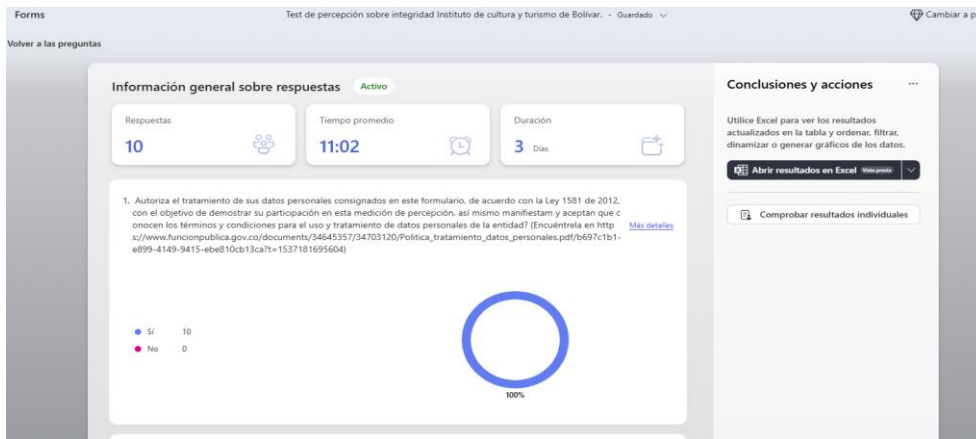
Forms

Test de percepción sobre integridad Instituto de cultura y turismo de Bolívar. - Guardado

Cambiar a p

Volver a las preguntas

Información general sobre respuestas Activo

Respuestas
10

Tiempo promedio
11:02

Duración
3 Días

1. Autoriza el tratamiento de sus datos personales consignados en este formulario, de acuerdo con la Ley 1581 de 2012, con el objetivo de demostrar su participación en esta medición de percepción, así mismo manifiestam y aceptan que c onocen los términos y condiciones para el uso y tratamiento de datos personales de la entidad? (Encuéntrela en http s://www.funcionpublica.gov.co/documents/34645357/34703120/Politica_tratamiento_datos_personales.pdf/b697c1b1-e899-4149-9415-ebe810cb13ca?t=1537181695604)

Más detalles

Sí 10
No 0

100%

Conclusiones y acciones

...

Utilice Excel para ver los resultados actualizados en la tabla y ordenar, filtrar, dinamizar o generar gráficos de los datos.

Abrir resultados en Excel Vista previa

Comprobar resultados individuales